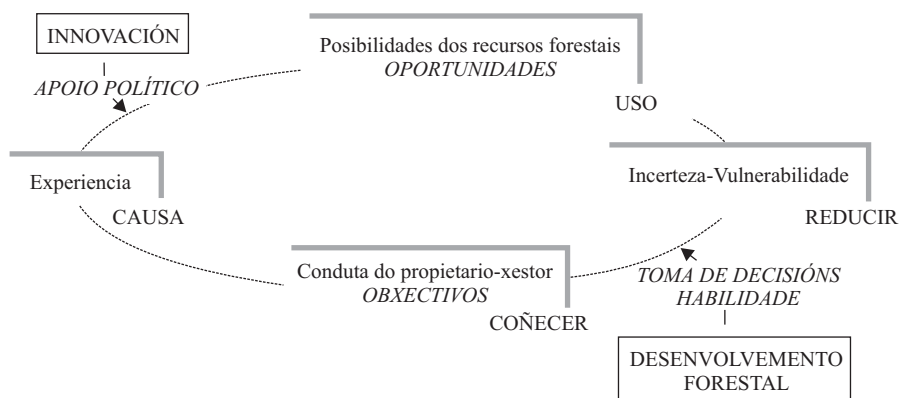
INNOVACIÓN

APOIO POLÍTICO

Posibilidades dos recursos forestais
OPORTUNIDADES

USO

Incerteza-Vulnerabilidade

REDUCIR

Experiencia

CAUSA

Conduta do propietario-xestor
OBXECTIVOS

COÑECER

TOMA DE DECISIÓNS
HABILIDADE

DESENVOLVEMENTO FORESTAL